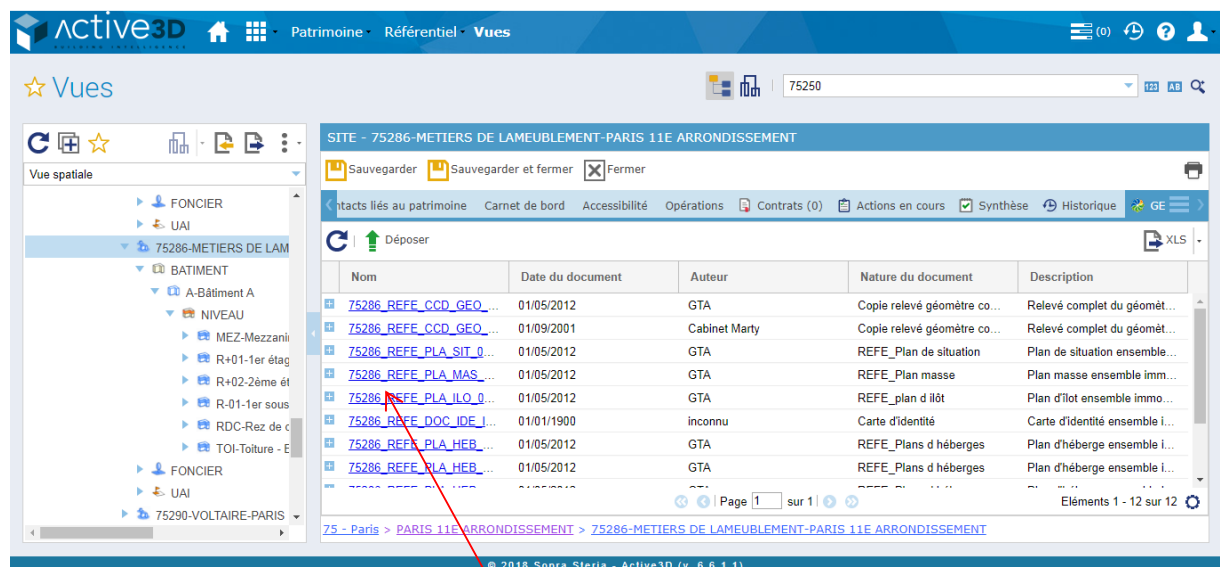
Active3D BUILDING INTELLIGENCE Patrimoine Référentiel Vues (0)

☆ Vues

75250

Vue spatiale

FONCIER
UAI
75286-METIERS DE LAM
BATIMENT
A-Bâtiment A
NIVEAU
MEZ-Mezzani
R+01-1er étag
R+02-2ème ét
R-01-1er sous
RDC-Rez de c
TOI-Toiture - E
FONCIER
UAI
75290-VOLTAIRE-PARIS

SITE - 75286-METIERS DE LAMEUBLEMENT-PARIS 11E ARRONDISSEMENT

Sauvegarder Sauvegarder et fermer Fermer

ntacts liés au patrimoine Carnet de bord Accessibilité Opérations Contrats (0) Actions en cours Synthèse Historique GE

Déposer XLS

| Nom | Date du document | Auteur | Nature du document | Description |
|---|---|---|---|---|
| 75286_REFE_CCD_GEO_... | 01/05/2012 | GTA | Copie relevé géomètre co... | Relevé complet du géomèt... |
| 75286_REFE_CCD_GEO_... | 01/09/2001 | Cabinet Marty | Copie relevé géomètre co... | Relevé complet du géomèt... |
| 75286_REFE_PLA_SIT_0... | 01/05/2012 | GTA | REFE_Plan de situation | Plan de situation ensemble... |
| 75286_REFE_PLA_MAS_... | 01/05/2012 | GTA | REFE_Plan masse | Plan masse ensemble imm... |
| 75286_REFE_PLA_ILO_0... | 01/05/2012 | GTA | REFE_plan d ilôt | Plan d'ilot ensemble immo... |
| 75286_REFE_DOC_IDE_I... | 01/01/1900 | inconnu | Carte d'identité | Carte d'identité ensemble i... |
| 75286_REFE_PLA_HEB_... | 01/05/2012 | GTA | REFE_Plans d héberges | Plan d'héberge ensemble i... |
| 75286_REFE_PLA_HEB_... | 01/05/2012 | GTA | REFE_Plans d héberges | Plan d'héberge ensemble i... |

Page 1 sur 1

Eléments 1 - 12 sur 12

75 - Paris > PARIS 11E ARRONDISSEMENT > 75286-METIERS DE LAMEUBLEMENT-PARIS 11E ARRONDISSEMENT

© 2018 Sopra Steria - Active3D (v. 6.6.1.1)